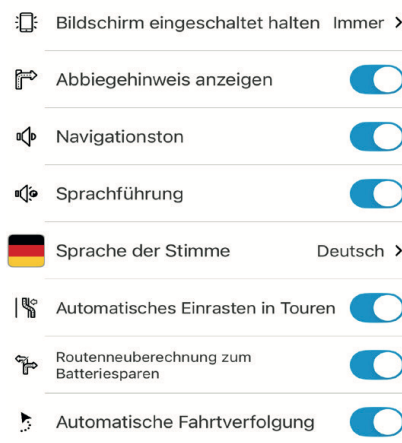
Bildschirm eingeschaltet halten Immer >

Abbiegehinweis anzeigen

Navigationston

Sprachführung

Sprache der Stimme Deutsch >

Automatisches Einrasten in Touren

Routenneuberechnung zum Batteriesparen

Automatische Fahrtverfolgung